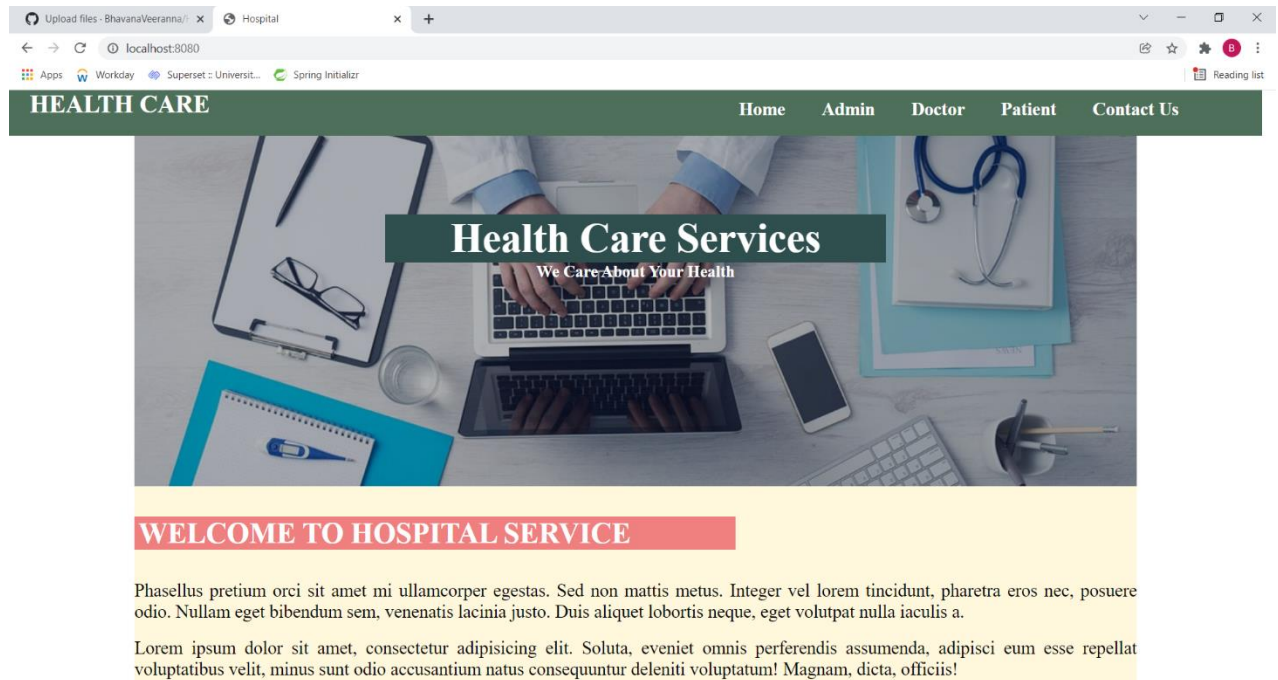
Upload files · BhavanaVeeranna/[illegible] ×
Hospital ×
+

localhost:8080

Apps Workday Superset :: Universit... Spring Initializr
Reading list

B

HEALTH CARE

Home Admin Doctor Patient Contact Us

Health Care Services
We Care About Your Health

WELCOME TO HOSPITAL SERVICE

Phasellus pretium orci sit amet mi ullamcorper egestas. Sed non mattis metus. Integer vel lorem tincidunt, pharetra eros nec, posuere odio. Nullam eget bibendum sem, venenatis lacinia justo. Duis aliquet lobortis neque, eget volutpat nulla iaculis a.

Lorem ipsum dolor sit amet, consectetur adipisicing elit. Soluta, eveniet omnis perferendis assumenda, adipisci eum esse repellat voluptatibus velit, minus sunt odio accusantium natus consequuntur deleniti voluptatum! Magnam, dicta, officiis!